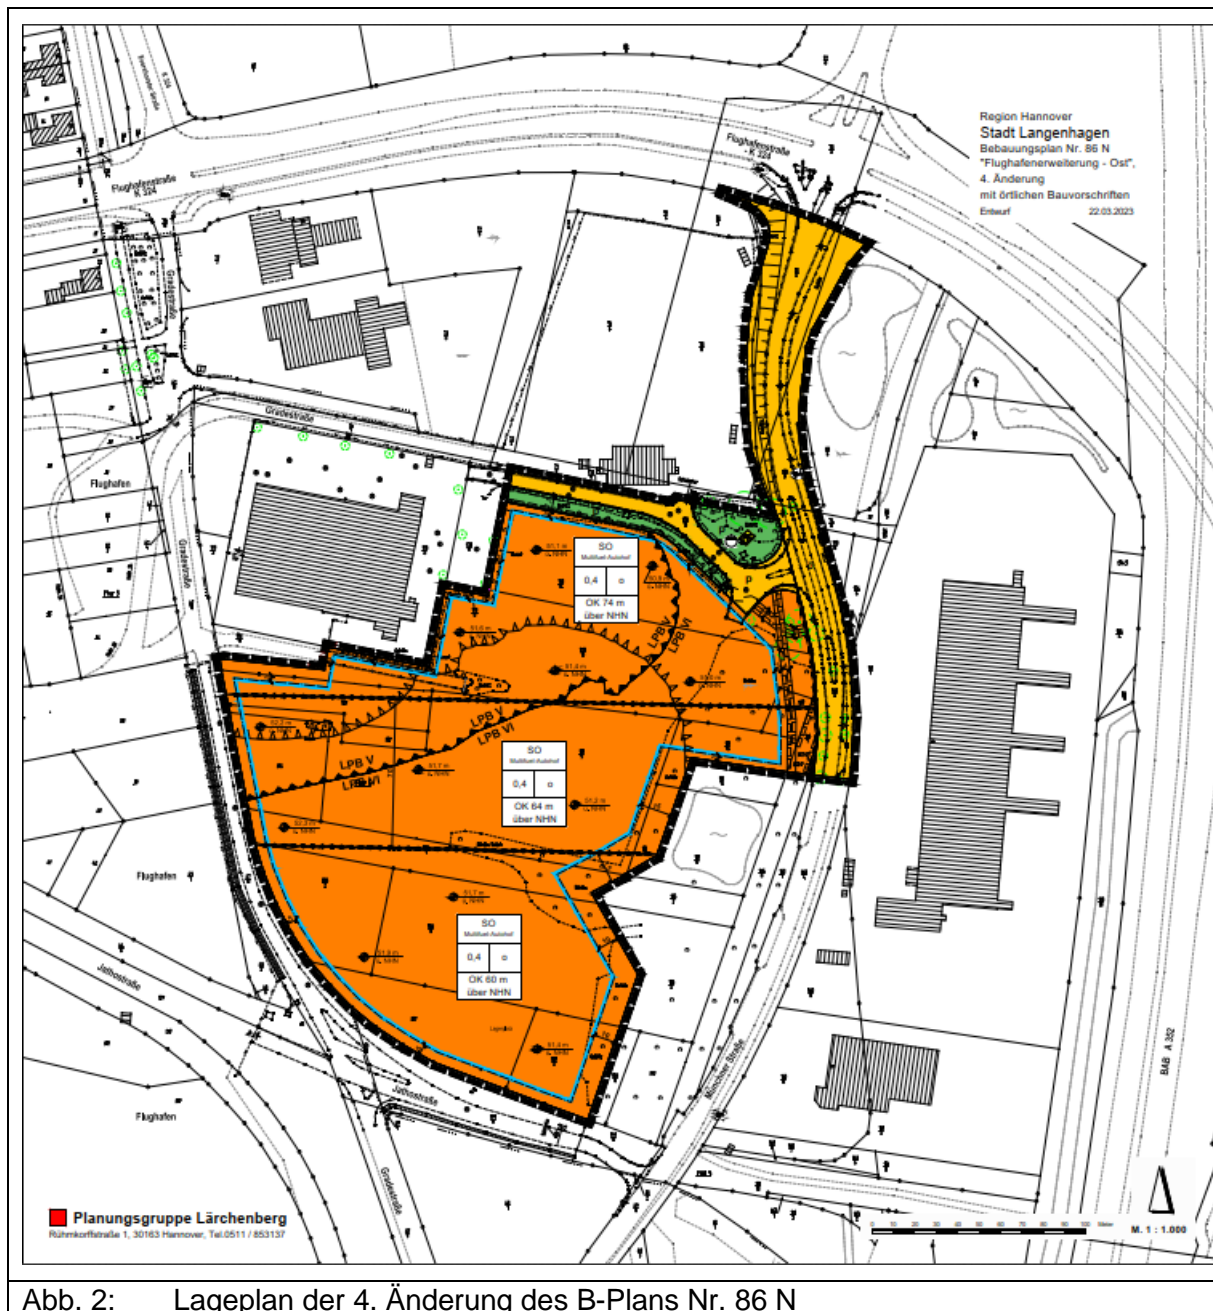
Region Hannover
Stadt Langenhagen
Bebauungsplan Nr. 86 N
"Flughafenerweiterung - Ost",
4. Änderung
mit örtlichen Bauvorschriften
Entwurf 22.03.2023

Flughafenstraße
K 324

Flughafenstraße
K 324

Gradestraße

Gradestraße

Flughafen

Gradestraße

SO
Multifunktions-Autohof
0,4 o
OK 74 m über NHN

LPB V
LPB VI

LPB V
LPB VI

LPB V
LPB VI

SO
Multifunktions-Autohof
0,4 o
OK 64 m über NHN

SO
Multifunktions-Autohof
0,4 o
OK 60 m über NHN

Flughafen

Jathostraße

Flughafen

Jathostraße

Gradestraße

Münchner Straße

BAB A 352

M. 1 : 1.000

Planungsgruppe Lärchenberg
Rühmkorffstraße 1, 30163 Hannover, Tel.0511 / 853137

Abb. 2: Lageplan der 4. Änderung des B-Plans Nr. 86 N